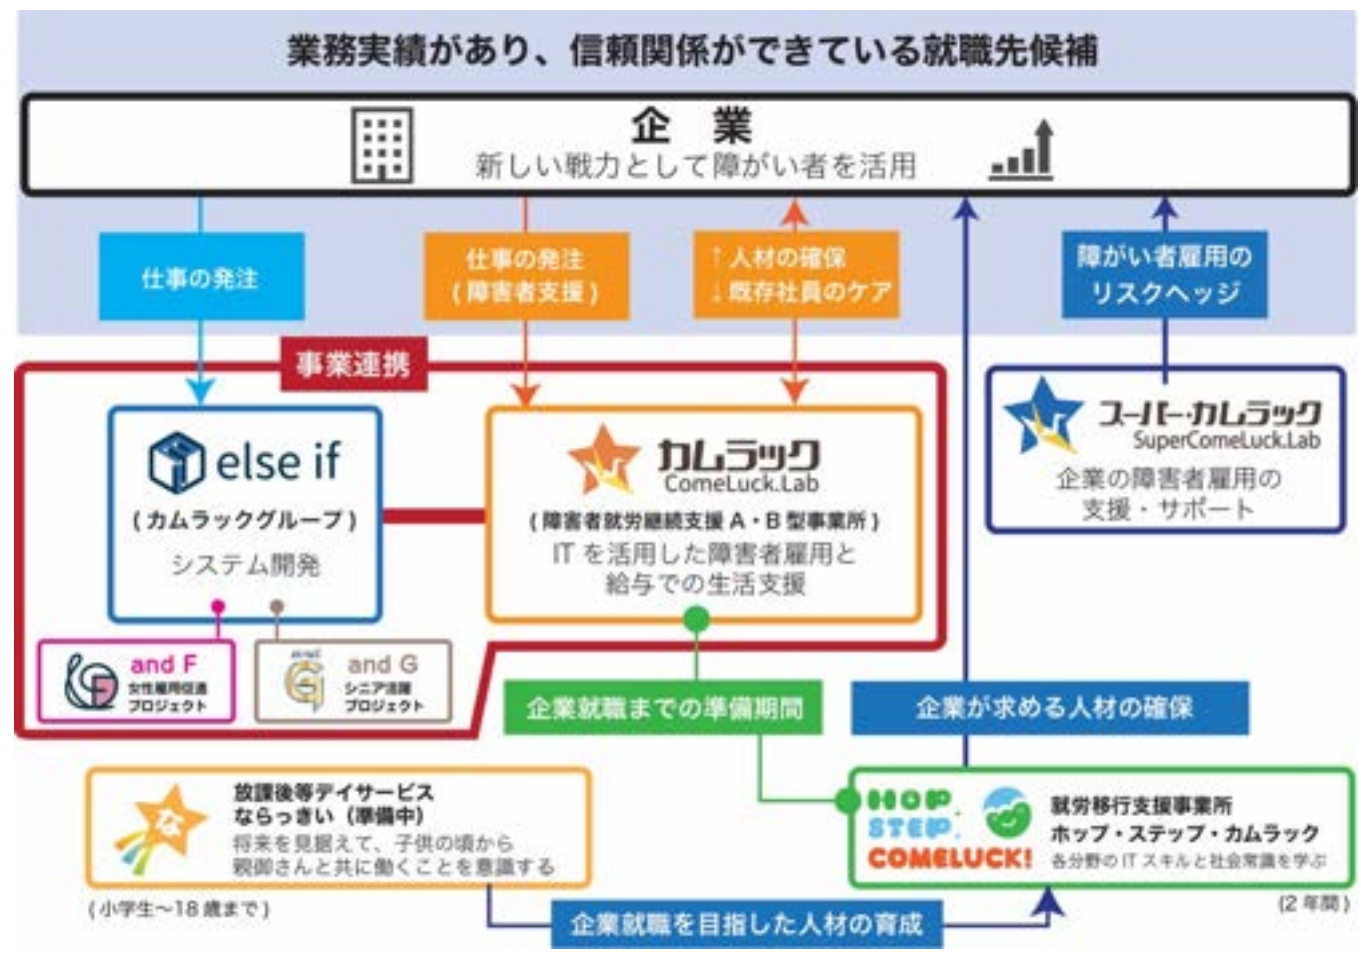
業務実績があり、信頼関係ができている就職先候補

企　業
新しい戦力として障がい者を活用

仕事の発注

仕事の発注
（障害者支援）

↑人材の確保
↓既存社員のケア

障がい者雇用の
リスクヘッジ

事業連携

else if
（カムラックグループ）
システム開発

カムラック
ComeLuck.Lab
（障害者就労継続支援 A・B 型事業所）
IT を活用した障害者雇用と
給与での生活支援

スーパーカムラック
SuperComeLuck.Lab
企業の障害者雇用の
支援・サポート

and F
女性雇用促進
プロジェクト

and G
シニア活躍
プロジェクト

企業就職までの準備期間

企業が求める人材の確保

放課後等デイサービス
ならっきい（準備中）
将来を見据えて、子供の頃から
親御さんと共に働くことを意識する

な

（小学生〜18 歳まで）

HOP STEP COMELUCK!
就労移行支援事業所
ホップ・ステップ・カムラック
各分野の IT スキルと社会常識を学ぶ

（2 年間）

企業就職を目指した人材の育成